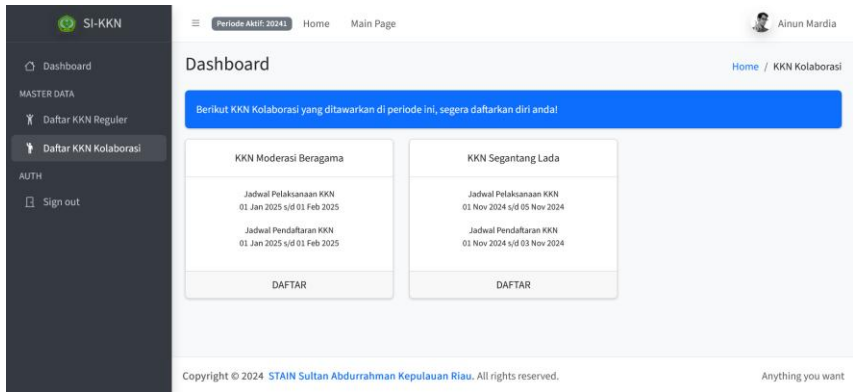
SI-KKN

Dashboard

MASTER DATA

Daftar KKN Reguler

Daftar KKN Kolaborasi

AUTH

Sign out

Periode Aktif: 20241 Home Main Page

Ainun Mardia

Dashboard

Home / KKN Kolaborasi

Berikut KKN Kolaborasi yang ditawarkan di periode ini, segera daftarkan diri anda!

KKN Moderasi Beragama

Jadwal Pelaksanaan KKN
01 Jan 2025 s/d 01 Feb 2025

Jadwal Pendaftaran KKN
01 Jan 2025 s/d 01 Feb 2025

DAFTAR

KKN Segantang Lada

Jadwal Pelaksanaan KKN
01 Nov 2024 s/d 05 Nov 2024

Jadwal Pendaftaran KKN
01 Nov 2024 s/d 03 Nov 2024

DAFTAR

Copyright © 2024 STAIN Sultan Abdurrahman Kepulauan Riau. All rights reserved.

Anything you want